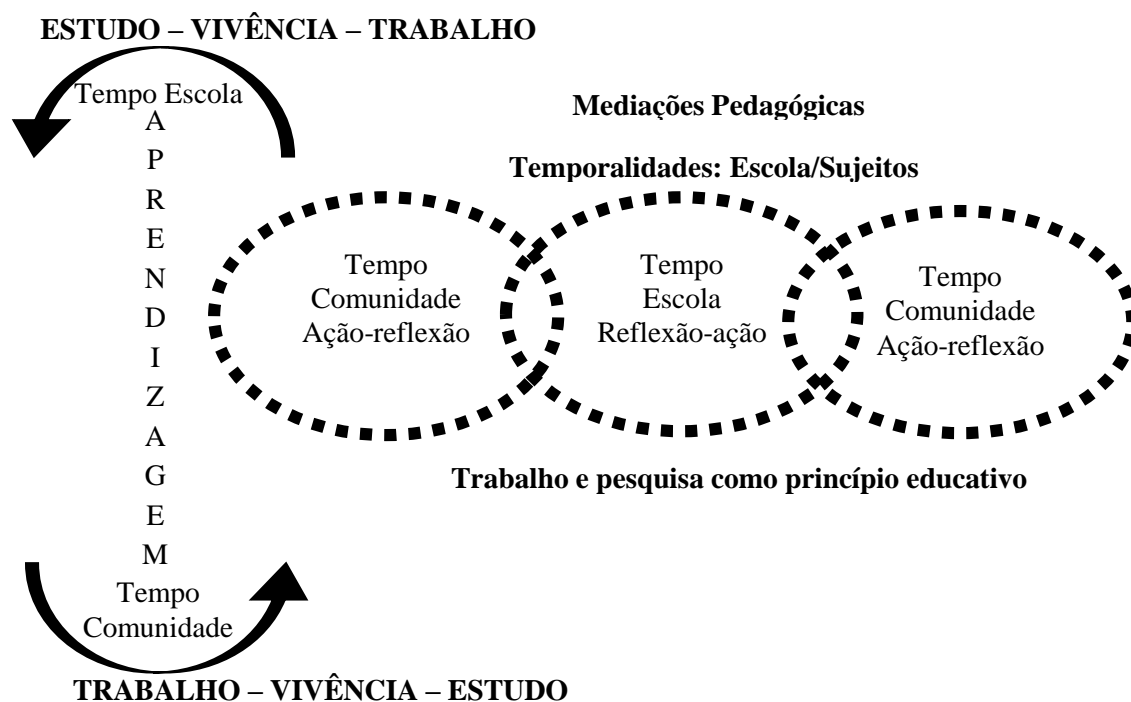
ESTUDO – VIVÊNCIA – TRABALHO

Tempo Escola

A
P
R
E
N
D
I
Z
A
G
E
M

Tempo Comunidade

Mediações Pedagógicas

Temporalidades: Escola/Sujeitos

Tempo Comunidade Ação-reflexão

Tempo Escola Reflexão-ação

Tempo Comunidade Ação-reflexão

Trabalho e pesquisa como princípio educativo

TRABALHO – VIVÊNCIA – ESTUDO